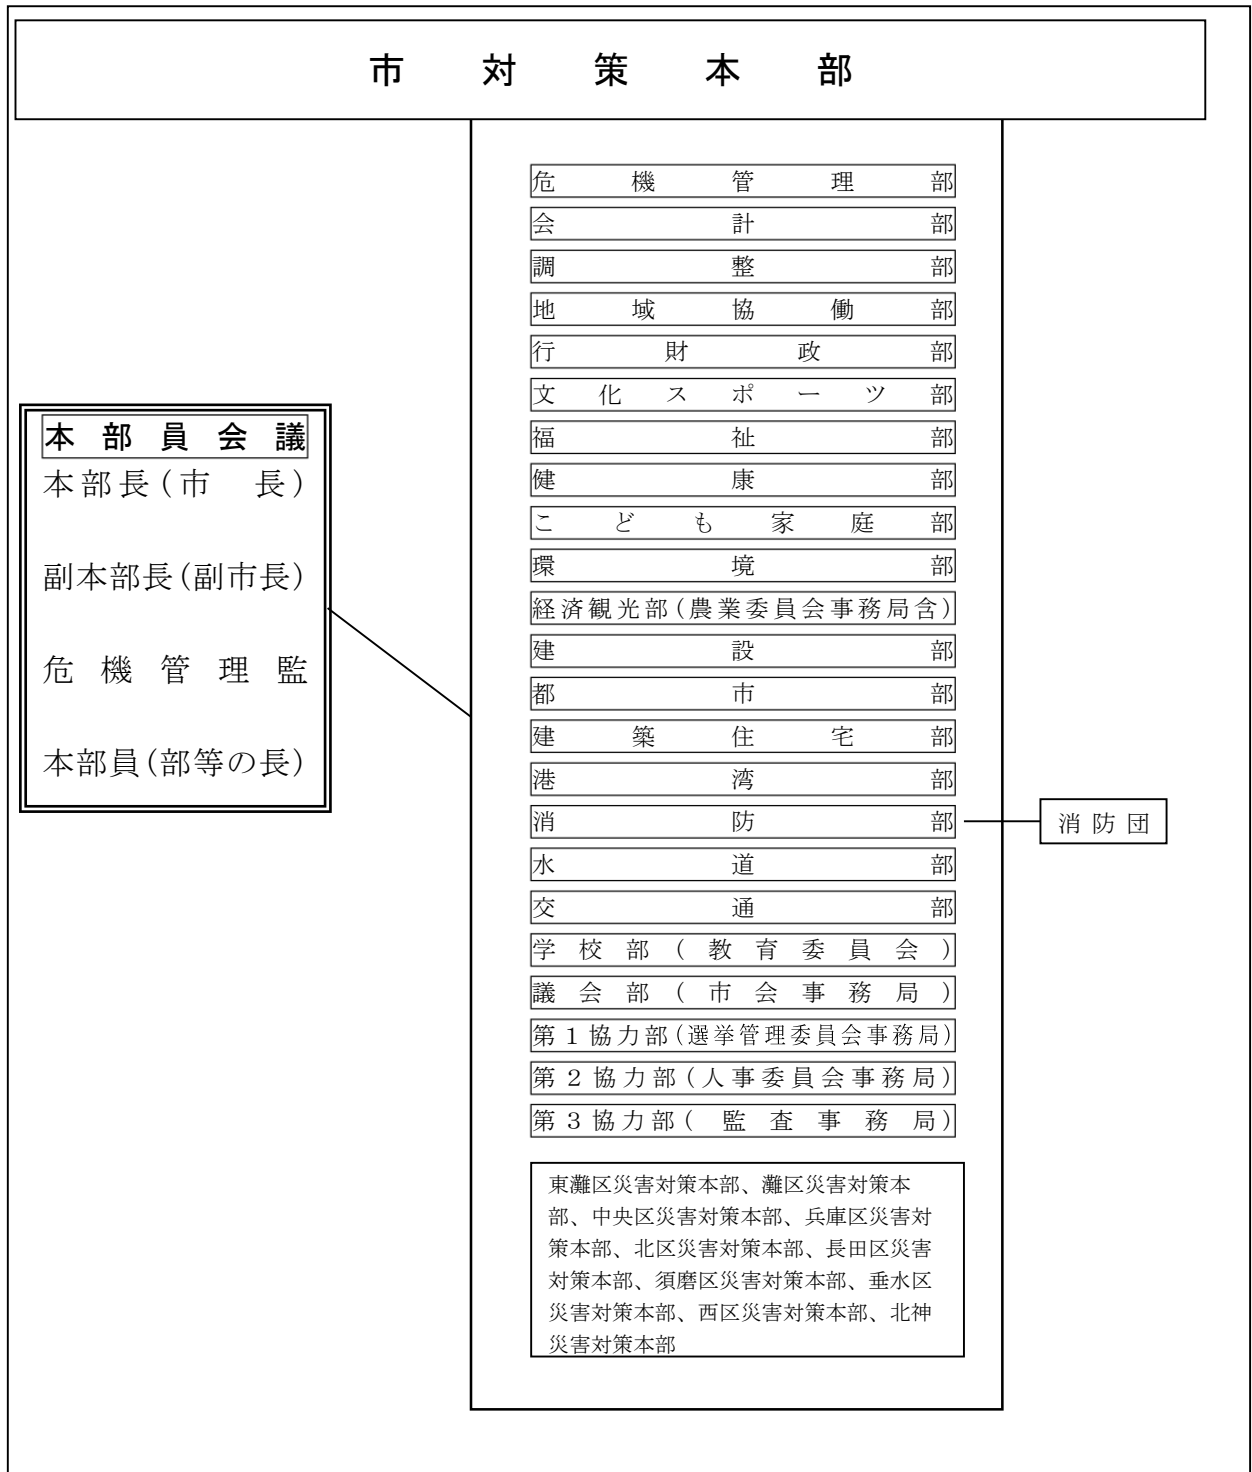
市 対 策 本 部

本部員会議
本部長(市 長)
副本部長(副市長)
危機管理監
本部員(部等の長)

危機管理部
会計部
調整部
地域協働部
行財政部
文化スポーツ部
福祉部
健康部
こども家庭部
環境部
経済観光部(農業委員会事務局含)
建設部
都市部
建築住宅部
港湾部
消防部
水道部
交通部
学校部(教育委員会)
議会部(市会事務局)
第1協力部(選挙管理委員会事務局)
第2協力部(人事委員会事務局)
第3協力部(監査事務局)

消防団

東灘区災害対策本部、灘区災害対策本部、中央区災害対策本部、兵庫区災害対策本部、北区災害対策本部、長田区災害対策本部、須磨区災害対策本部、垂水区災害対策本部、西区災害対策本部、北神災害対策本部